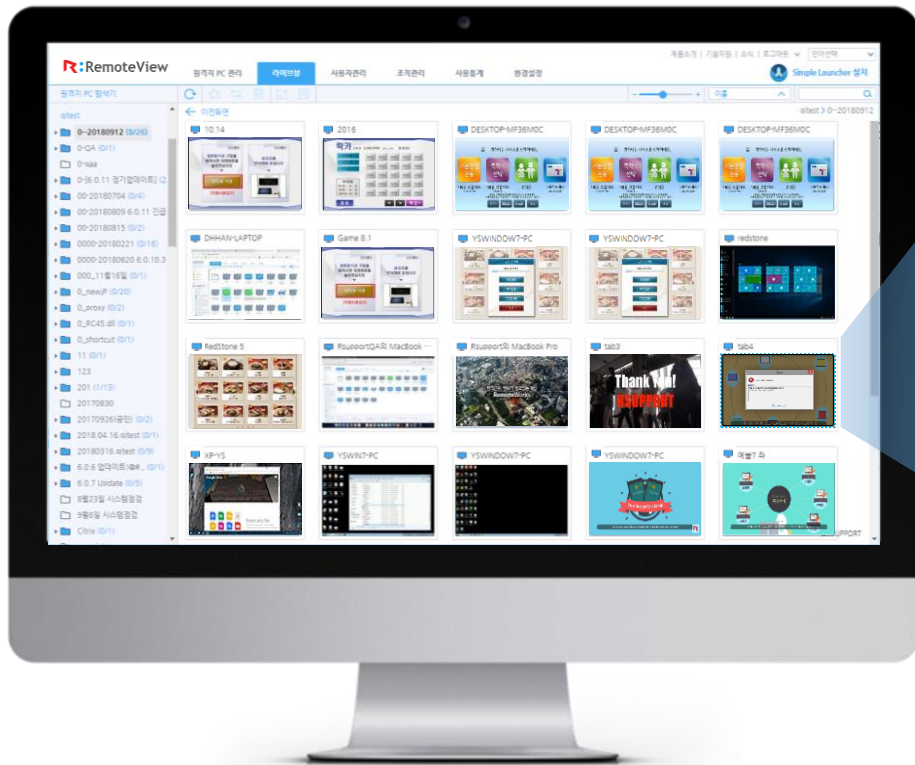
R:RemoteView

제품소개 | 기술지원 | 소식 | 로그아웃 | 언어선택

원격지 PC 관리 | 라이브뷰 | 사용자관리 | 조직관리 | 사용통계 | 환경설정

Simple Launcher 설치

원격지 PC 탐색기

oitest
0~20180912 (8/26)
0-QA (0/1)
0-aaa
0-[6.0.11 정기업데이트] (2
00-20180704 (0/4)
00-20180809 6.0.11 긴급
00-20180815 (0/2)
0000-20180221 (0/16)
0000-20180620 6.0.10.3
000_11월16일 (0/1)
0_newJP (0/20)
0_proxy (0/2)
0_RC45.dll (0/1)
0_shortcut (0/1)
11 (0/1)
123
201 (1/13)
20170830
20170926(공인) (0/2)
2018.04.16 oitest (0/1)
20180316.sitest (0/9)
6.0.6 업데이트(배... (0/1)
6.0.7 Update (0/5)
8월23일 시스템점검
9월6일 시스템점검
Citrix (0/1)

이전화면

oitest > 0~20180912

10.14
2016
DESKTOP-MF36M0C
DESKTOP-MF36M0C
DESKTOP-MF36M0C
DHHAN-LAPTOP
Game 8.1
YSWINDOW7-PC
YSWINDOW7-PC
redstone
RedStone 5
RsupportQA의 MacBook ...
Rsupport의 MacBook Pro
tab3
tab4
XP-YS
YSWIN7-PC
YSWINDOW7-PC
YSWINDOW7-PC
애쁠? 좌

Thank You!
RSUPPORT